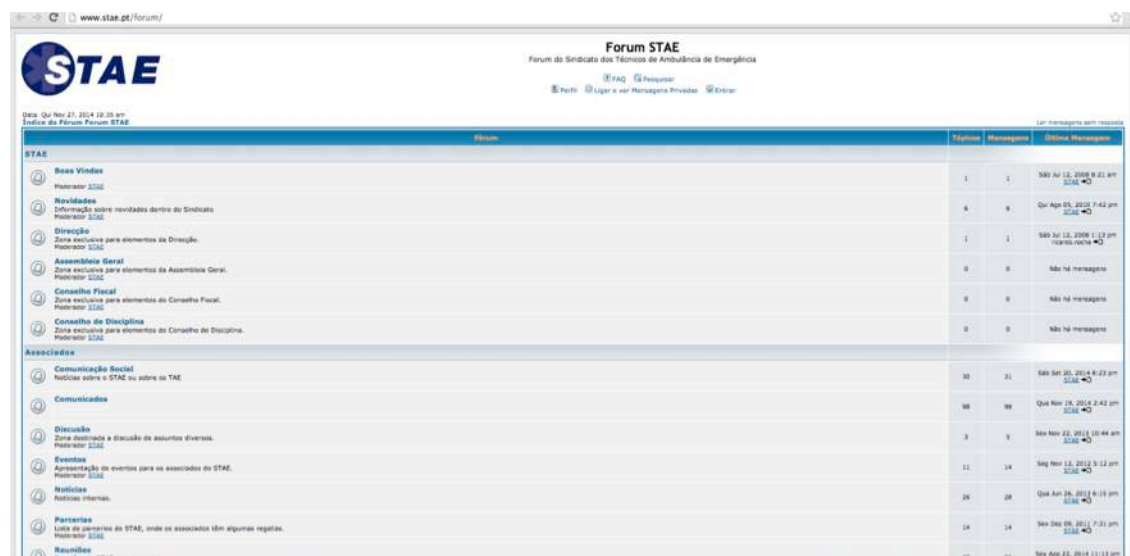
www.stae.pt/forum/

STAE

Forum STAE
Forum do Sindicato dos Técnicos de Ambulância de Emergência

FAQ Pesquisar
Perfil Ligar e ver Mensagens Privadas Entrar

Data: Qui Nov 27, 2014 10:35 am
Índice do Fórum Forum STAE

Ler mensagens sem resposta

| Fórum | Tópicos | Mensagens | Última Mensagem |
|---|---|---|---|
| STAE | | | |
| Boas Vindas<br>Moderador STAE | 1 | 1 | Sáb Jul 12, 2008 8:21 am STAE |
| Novidades<br>Informação sobre novidades dentro do Sindicato<br>Moderador STAE | 6 | 6 | Qui Ago 05, 2010 7:42 pm STAE |
| Direcção<br>Zona exclusiva para elementos da Direcção.<br>Moderador STAE | 1 | 1 | Sáb Jul 12, 2008 1:13 pm ricardo.rocha |
| Assembleia Geral<br>Zona exclusiva para elementos da Assembleia Geral.<br>Moderador STAE | 0 | 0 | Não há mensagens |
| Conselho Fiscal<br>Zona exclusiva para elementos do Conselho Fiscal.<br>Moderador STAE | 0 | 0 | Não há mensagens |
| Conselho de Disciplina<br>Zona exclusiva para elementos do Conselho de Disciplina.<br>Moderador STAE | 0 | 0 | Não há mensagens |
| Associados | | | |
| Comunicação Social<br>Notícias sobre o STAE ou sobre os TAE | 30 | 31 | Sáb Set 20, 2014 8:23 pm STAE |
| Comunicados | 98 | 99 | Qua Nov 19, 2014 2:42 pm STAE |
| Discussão<br>Zona destinada à discussão de assuntos diversos.<br>Moderador STAE | 3 | 5 | Sex Nov 22, 2013 10:44 am STAE |
| Eventos<br>Apresentação de eventos para os associados do STAE.<br>Moderador STAE | 11 | 14 | Seg Nov 12, 2012 5:12 pm STAE |
| Noticias<br>Noticias internas. | 26 | 28 | Qua Jun 26, 2013 6:15 pm STAE |
| Parcerias<br>Lista de parcerias do STAE, onde os associados têm algumas regalias.<br>Moderador STAE | 14 | 14 | Sex Dez 09, 2011 7:31 pm STAE |
| Reuniões | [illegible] | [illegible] | Sex Abr 22, 2014 11:13 am |